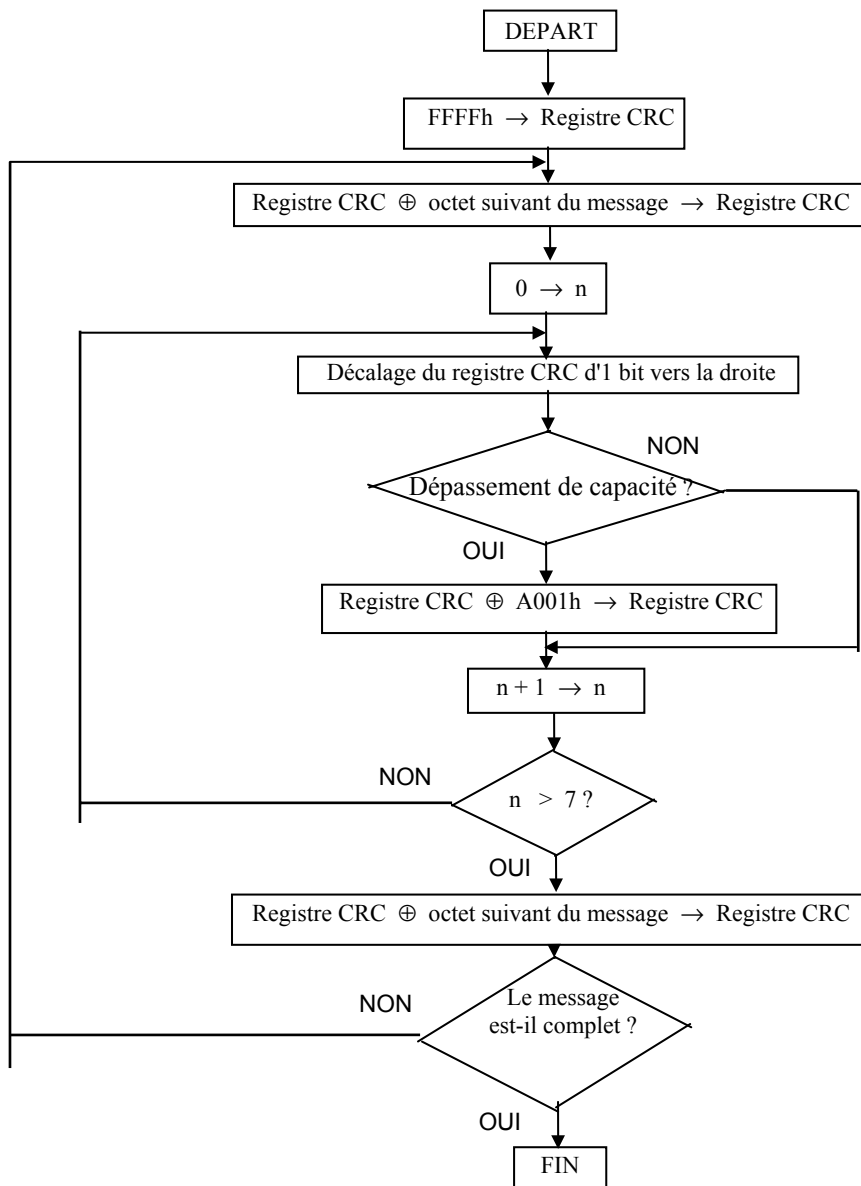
DEPART

FFFFh $\rightarrow$ Registre CRC

Registre CRC $\oplus$ octet suivant du message $\rightarrow$ Registre CRC

0 $\rightarrow$ n

Décalage du registre CRC d'1 bit vers la droite

NON

Dépassement de capacité ?

OUI

Registre CRC $\oplus$ A001h $\rightarrow$ Registre CRC

n + 1 $\rightarrow$ n

NON

n > 7 ?

OUI

Registre CRC $\oplus$ octet suivant du message $\rightarrow$ Registre CRC

NON

Le message est-il complet ?

OUI

FIN